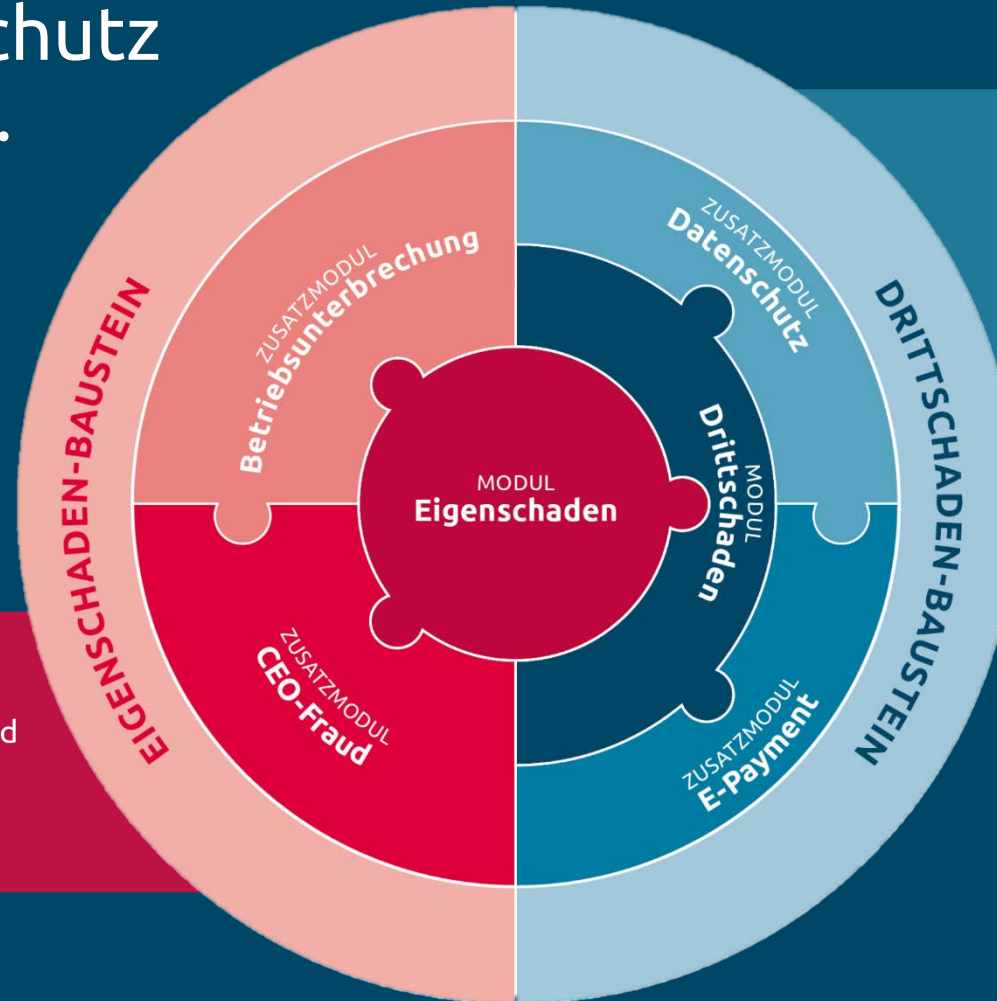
chutz
.

EIGENSCHADEN-BAUSTEIN

ZUSATZMODUL
Betriebsunterbrechung

MODUL
Eigenschaden

ZUSATZMODUL
CEO-Fraud

ZUSATZMODUL
Datenschutz

MODUL
Drittschaden

ZUSATZMODUL
E-Payment

DRITTSCHADEN-BAUSTEIN

d